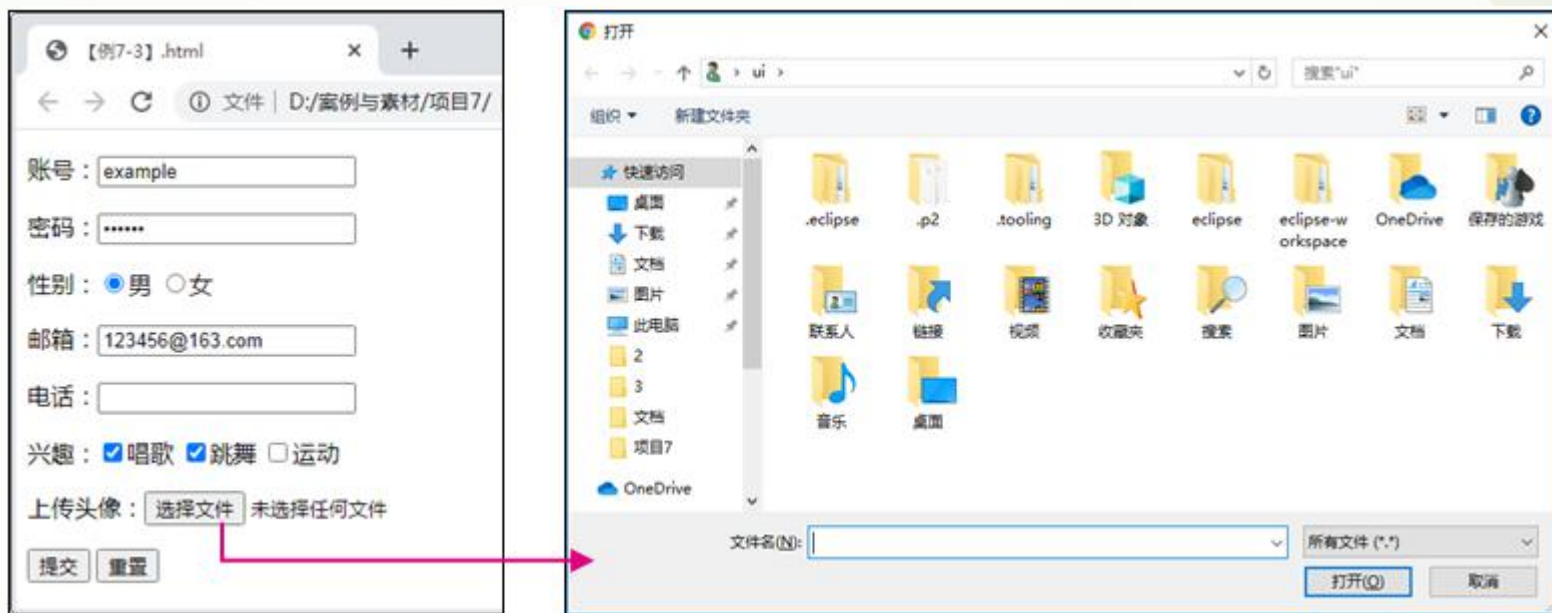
【例7-3】.html ×  +

← → C ⓘ 文件 | D:/案例与素材/项目7/

账号：example

密码：••••••

性别：男 女

邮箱：123456@163.com

电话：

兴趣：唱歌 跳舞 运动

上传头像：选择文件 未选择任何文件

提交 重置

打开 ×

← → ↑ ui › 搜索"ui"

组织 ▾ 新建文件夹

快速访问
桌面
下载
文档
图片
此电脑
2
3
文档
项目7
OneDrive

.eclipse .p2 .tooling 3D 对象 eclipse eclipse-workspace OneDrive 保存的游戏
联系人 链接 视频 收藏夹 搜索 图片 文档 下载
音乐 桌面

文件名(N): 所有文件 (*.*)

打开(O) 取消